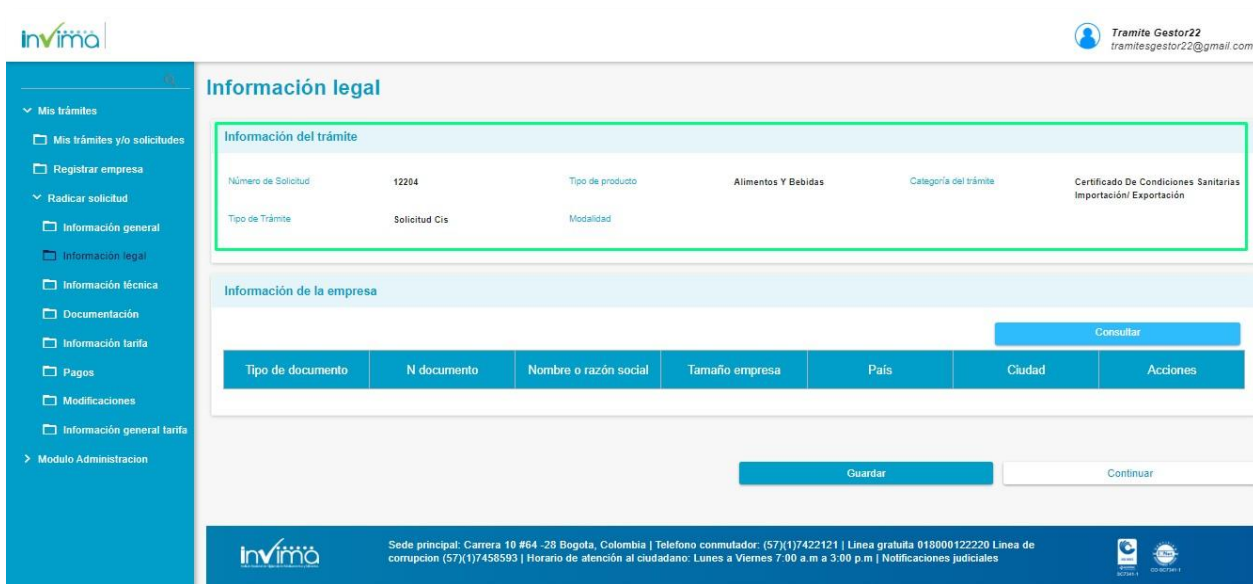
invima

Tramite Gestor22
tramitesgestor22@gmail.com

Mis trámites
Mis trámites y/o solicitudes
Registrar empresa
Radicar solicitud
Información general
Información legal
Información técnica
Documentación
Información tarifa
Pagos
Modificaciones
Información general tarifa
Modulo Administracion

Información legal

Información del trámite

Número de Solicitud 12204
Tipo de producto Alimentos Y Bebidas
Categoría del trámite Certificado De Condiciones Sanitarias Importación/ Exportación
Tipo de Trámite Solicitud Cis
Modalidad

Información de la empresa

Consultar

| Tipo de documento | N documento | Nombre o razón social | Tamaño empresa | País | Ciudad | Acciones |
|---|---|---|---|---|---|---|

Guardar
Continuar

invima

Sede principal: Carrera 10 #64 -28 Bogota, Colombia | Telefono conmutador: (57)(1)7422121 | Linea gratuita 018000122220 Linea de corrupcion (57)(1)7458593 | Horario de atención al ciudadano: Lunes a Viernes 7:00 a.m a 3:00 p.m | Notificaciones judiciales